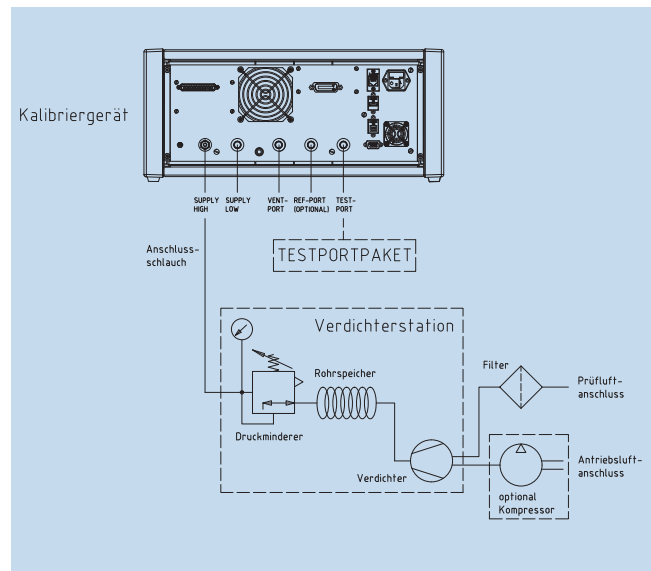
Kalibriergerät

SUPPLY HIGH

SUPPLY LOW

VENT-PORT

REF-PORT (OPTIONAL)

TEST-PORT

Anschluss-schlauch

TESTPORTPAKET

Verdichterstation

Rohrspeicher

Druckminderer

Verdichter

Filter

Prüfluft-anschluss

Antriebsluft-anschluss

optional Kompressor